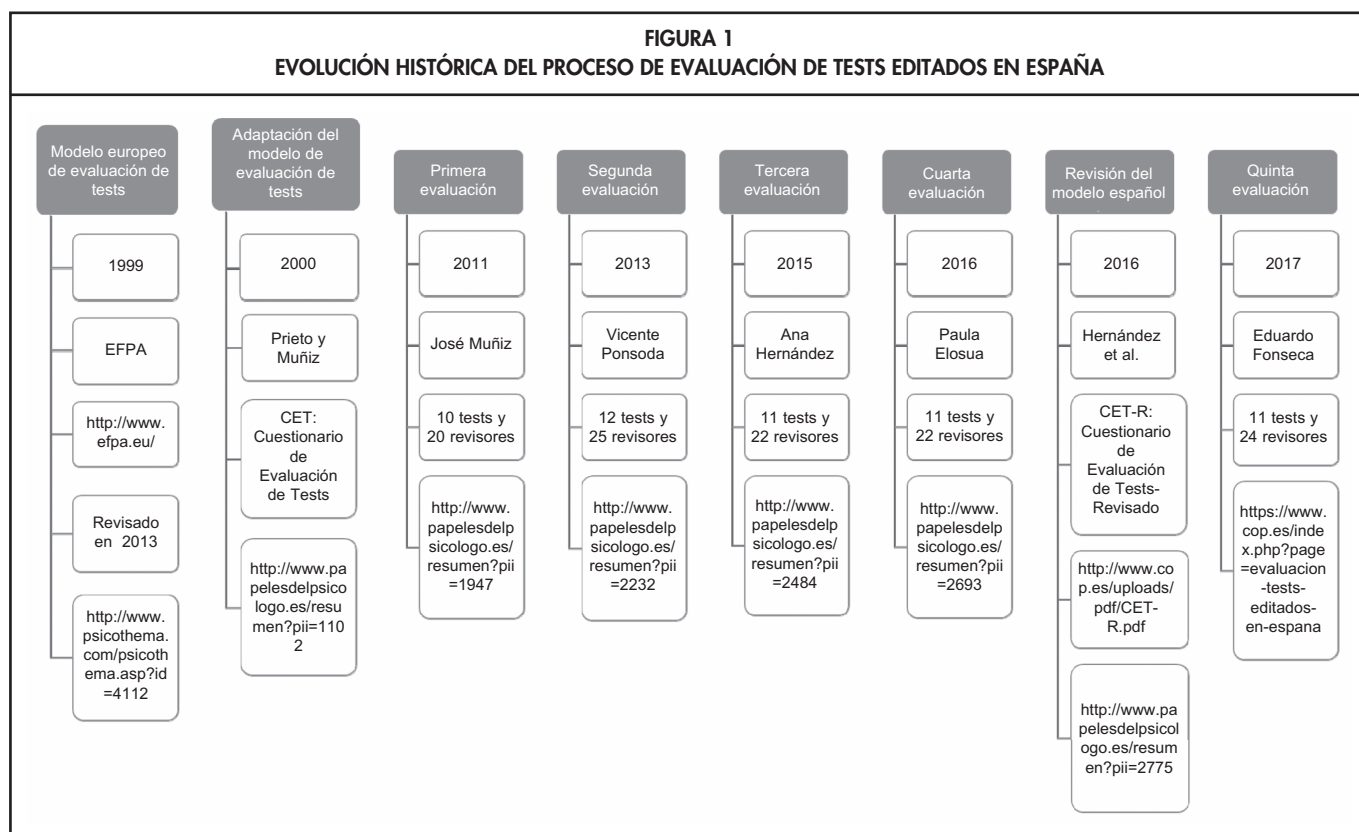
FIGURA 1
EVOLUCIÓN HISTÓRICA DEL PROCESO DE EVALUACIÓN DE TESTS EDITADOS EN ESPAÑA

Modelo europeo de evaluación de tests

1999

EFPA

http://www.efpa.eu/

Revisado en 2013

http://www.psicothema.com/psicothema.asp?id=4112

Adaptación del modelo de evaluación de tests

2000

Prieto y Muñiz

CET: Cuestionario de Evaluación de Tests

http://www.papelesdelpsicologo.es/resumen?pii=1102

Primera evaluación

2011

José Muñiz

10 tests y 20 revisores

http://www.papelesdelpsicologo.es/resumen?pii=1947

Segunda evaluación

2013

Vicente Ponsoda

12 tests y 25 revisores

http://www.papelesdelpsicologo.es/resumen?pii=2232

Tercera evaluación

2015

Ana Hernández

11 tests y 22 revisores

http://www.papelesdelpsicologo.es/resumen?pii=2484

Cuarta evaluación

2016

Paula Elosua

11 tests y 22 revisores

http://www.papelesdelpsicologo.es/resumen?pii=2693

Revisión del modelo español

2016

Hernández et al.

CET-R: Cuestionario de Evaluación de Tests-Revisado

http://www.cop.es/uploads/pdf/CET-R.pdf

http://www.papelesdelpsicologo.es/resumen?pii=2775

Quinta evaluación

2017

Eduardo Fonseca

11 tests y 24 revisores

https://www.cop.es/index.php?page=evaluacion-tests-editados-en-espana